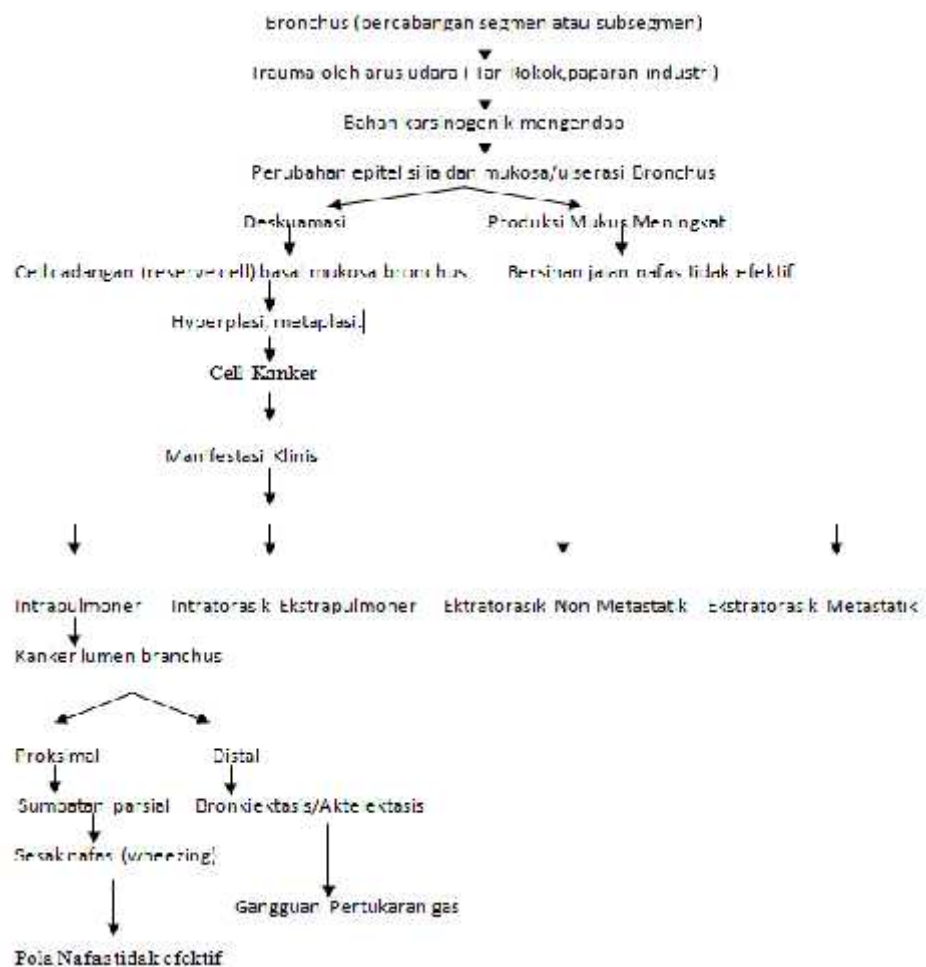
Bronchus (percabangan segmen atau subsegmen)

Trauma oleh arus udara ( for Rokok,paparan industri)

Bahan karsinogenik mengendap

Perubahan epitel silia dan mukosa/ulserasi Bronchus

Deskuamasi

Produksi Mukus Meningkat

Cell cadangan (reserve cell) basal mukosa bronchus

Bersihan jalan nafas tidak efektif

Hyperplasi, metaplasi.

Cell Kanker

Manifestasi Klinis

Intrapulmoner

Intratorasik Ekstrapulmoner

Ektratorasik Non Metastatik

Ekstratorasik Metastatik

Kanker lumen branchus

Proksimal

Distal

Sumbatan parsial

Bronkiektasis/Akte ektasis

Sesak nafas (wheezing)

Gangguan Pertukaran gas

Pola Nafas tidak efektif